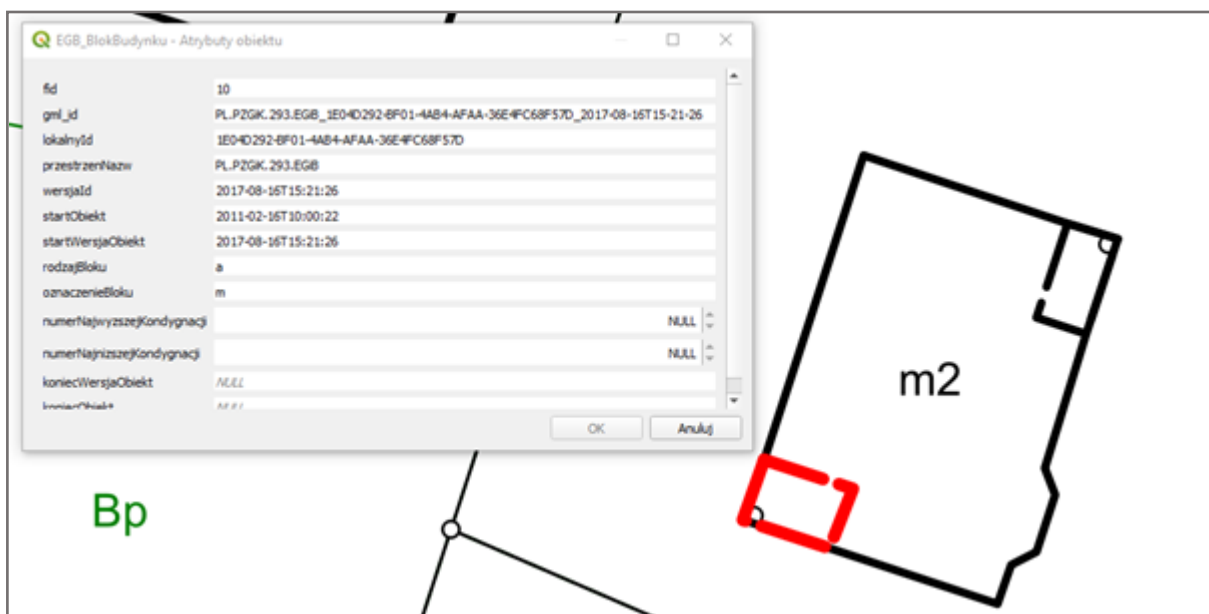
EGB_BlokBudynku - Atrybuty obiektu

| | |
|---|---|
| fid | 10 |
| gml_id | PL.PZGK.293.EGB_1E04D292-BF01-4AB4-AFAA-36E4FC68F57D_2017-08-16T15-21-26 |
| lokalnyId | 1E04D292-BF01-4AB4-AFAA-36E4FC68F57D |
| przestrzenNazw | PL.PZGK.293.EGB |
| wersjaId | 2017-08-16T15:21:26 |
| startObiekt | 2011-02-16T10:00:22 |
| startWersjaObiekt | 2017-08-16T15:21:26 |
| rodzajBloku | a |
| oznaczenieBloku | m |
| numerNajwyzszejKondygnacji | NULL |
| numerNajnizszejKondygnacji | NULL |
| koniecWersjaObiekt | NULL |
| koniecObiekt | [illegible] |

OK Anuluj

m2

Bp